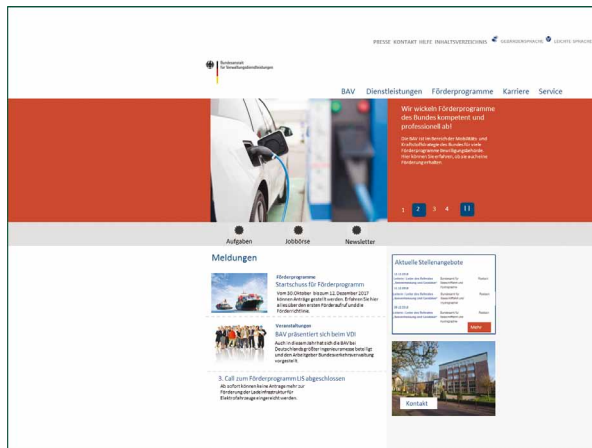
PRESSE KONTAKT HILFE INHALTSVERZEICHNIS GEBÄRDENSPRACHE LEICHTE SPRACHE

Bundesamt für Verwaltungsdienstleistungen

BAV Dienstleistungen Förderprogramme Karriere Service

Wir wickeln Förderprogramme des Bundes kompetent und professionell ab!

Die BAV ist im Bereich der Mobilitäts- und Kraftstoffstrategie des Bundes für viele Förderprogramme Bewilligungsbehörde. Hier können Sie erfahren, ob sie auch eine Förderung erhalten.

1 2 3 4 II

Aufgaben Jobbörse Newsletter

Meldungen

Förderprogramme
Startschuss für Förderprogramm
Vom 30 Oktober bis zum 12. Dezember 2017 können Anträge gestellt werden. Erfahren Sie hier alles über den ersten Förderaufruf und die Förderrichtlinie.

Veranstaltungen
BAV präsentiert sich beim VDI
Auch in diesem Jahr hat sich die BAV bei Deutschlands größter Ingenieursmesse beteiligt und den Arbeitgeber Bundesverwaltung vorgestellt.

3. Call zum Förderprogramm US abgeschlossen
Ab sofort können keine Anträge mehr zur Förderung der Ladeinfrastruktur für Elektrofahrzeuge eingereicht werden.

Aktuelle Stellenangebote

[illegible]

Mehr

Kontakt